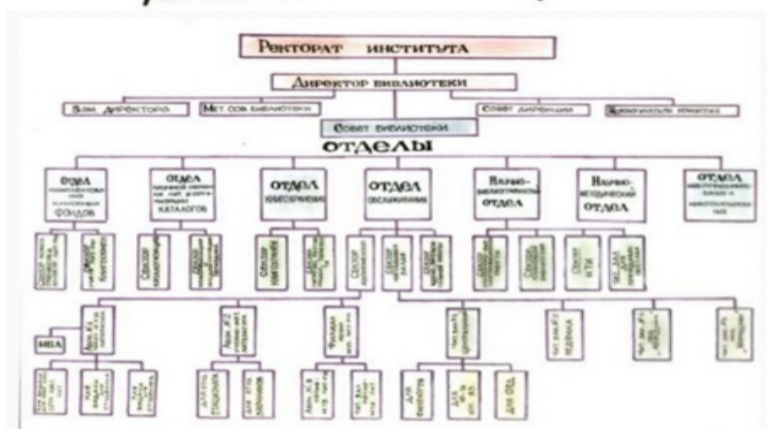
Ректорат института

Директор библиотеки

Зам. директора

Мет. сов библиотеки

Совет дирекции

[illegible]

Совет библиотеки

ОТДЕЛЫ

Отдел комплектования и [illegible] фондов

Отдел научной обработки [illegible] каталогов

Отдел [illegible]

Отдел обслуживания

Научно-библиографический отдел

Научно-методический отдел

Отдел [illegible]

МБА

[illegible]